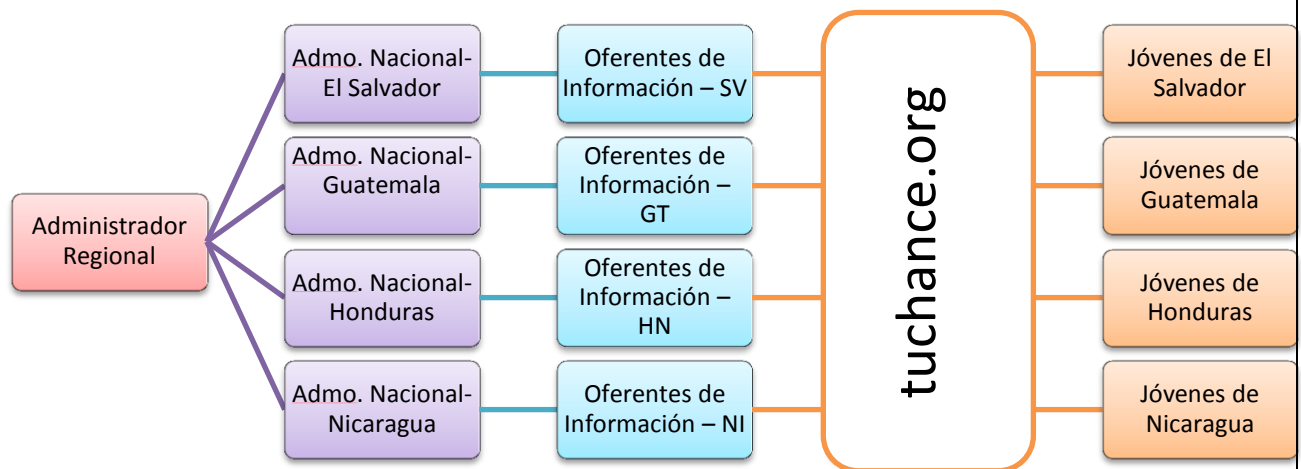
Administrador Regional

Admo. Nacional-El Salvador

Admo. Nacional-Guatemala

Admo. Nacional-Honduras

Admo. Nacional-Nicaragua

Oferentes de Información – SV

Oferentes de Información – GT

Oferentes de Información – HN

Oferentes de Información – NI

tuchance.org

Jóvenes de El Salvador

Jóvenes de Guatemala

Jóvenes de Honduras

Jóvenes de Nicaragua